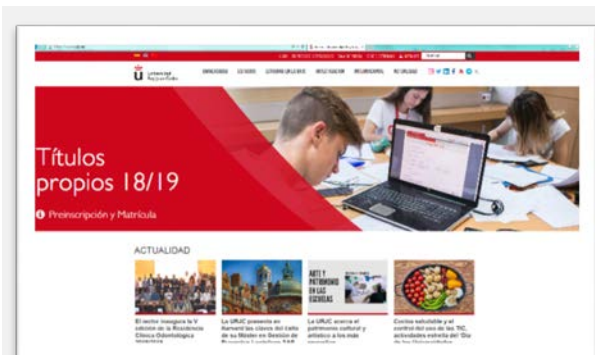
Universidad Rey Juan Carlos

Títulos propios 18/19

Preinscripción y Matrícula

ACTUALIDAD

ARTE Y PATRIMONIO EN LAS ESCUELAS

El rector inaugura la V edición de la Residencia Clínica Odontológica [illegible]

La URJC presenta en Harvard las claves del éxito de su Máster en Gestión de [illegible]

La URJC acerca el patrimonio cultural y artístico a los más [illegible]

Cocina saludable y el control del uso de las TIC, actividades estrella del Día de las Universidades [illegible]